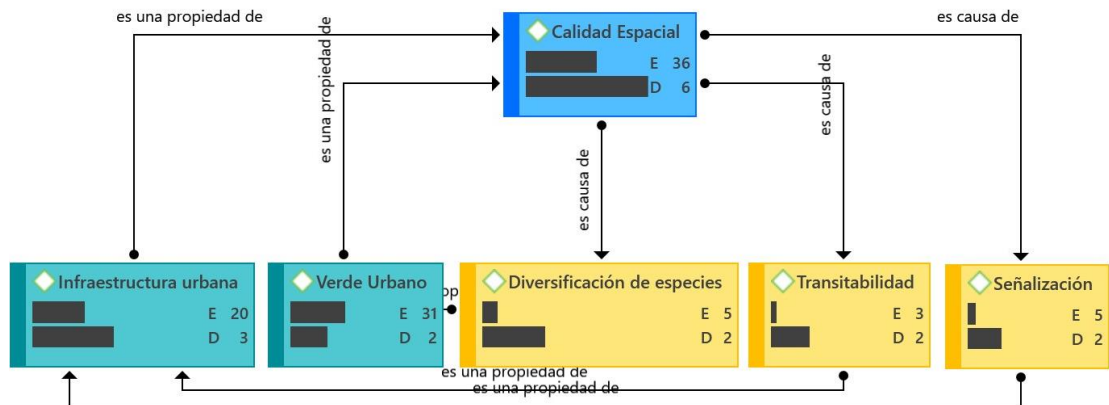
es una propiedad de

es una propiedad de

Calidad Espacial
E 36
D 6

es causa de

es causa de

es causa de

Infraestructura urbana
E 20
D 3

Verde Urbano
E 31
D 2

op

Diversificación de especies
E 5
D 2

Transitabilidad
E 3
D 2

Señalización
E 5
D 2

es una propiedad de
es una propiedad de